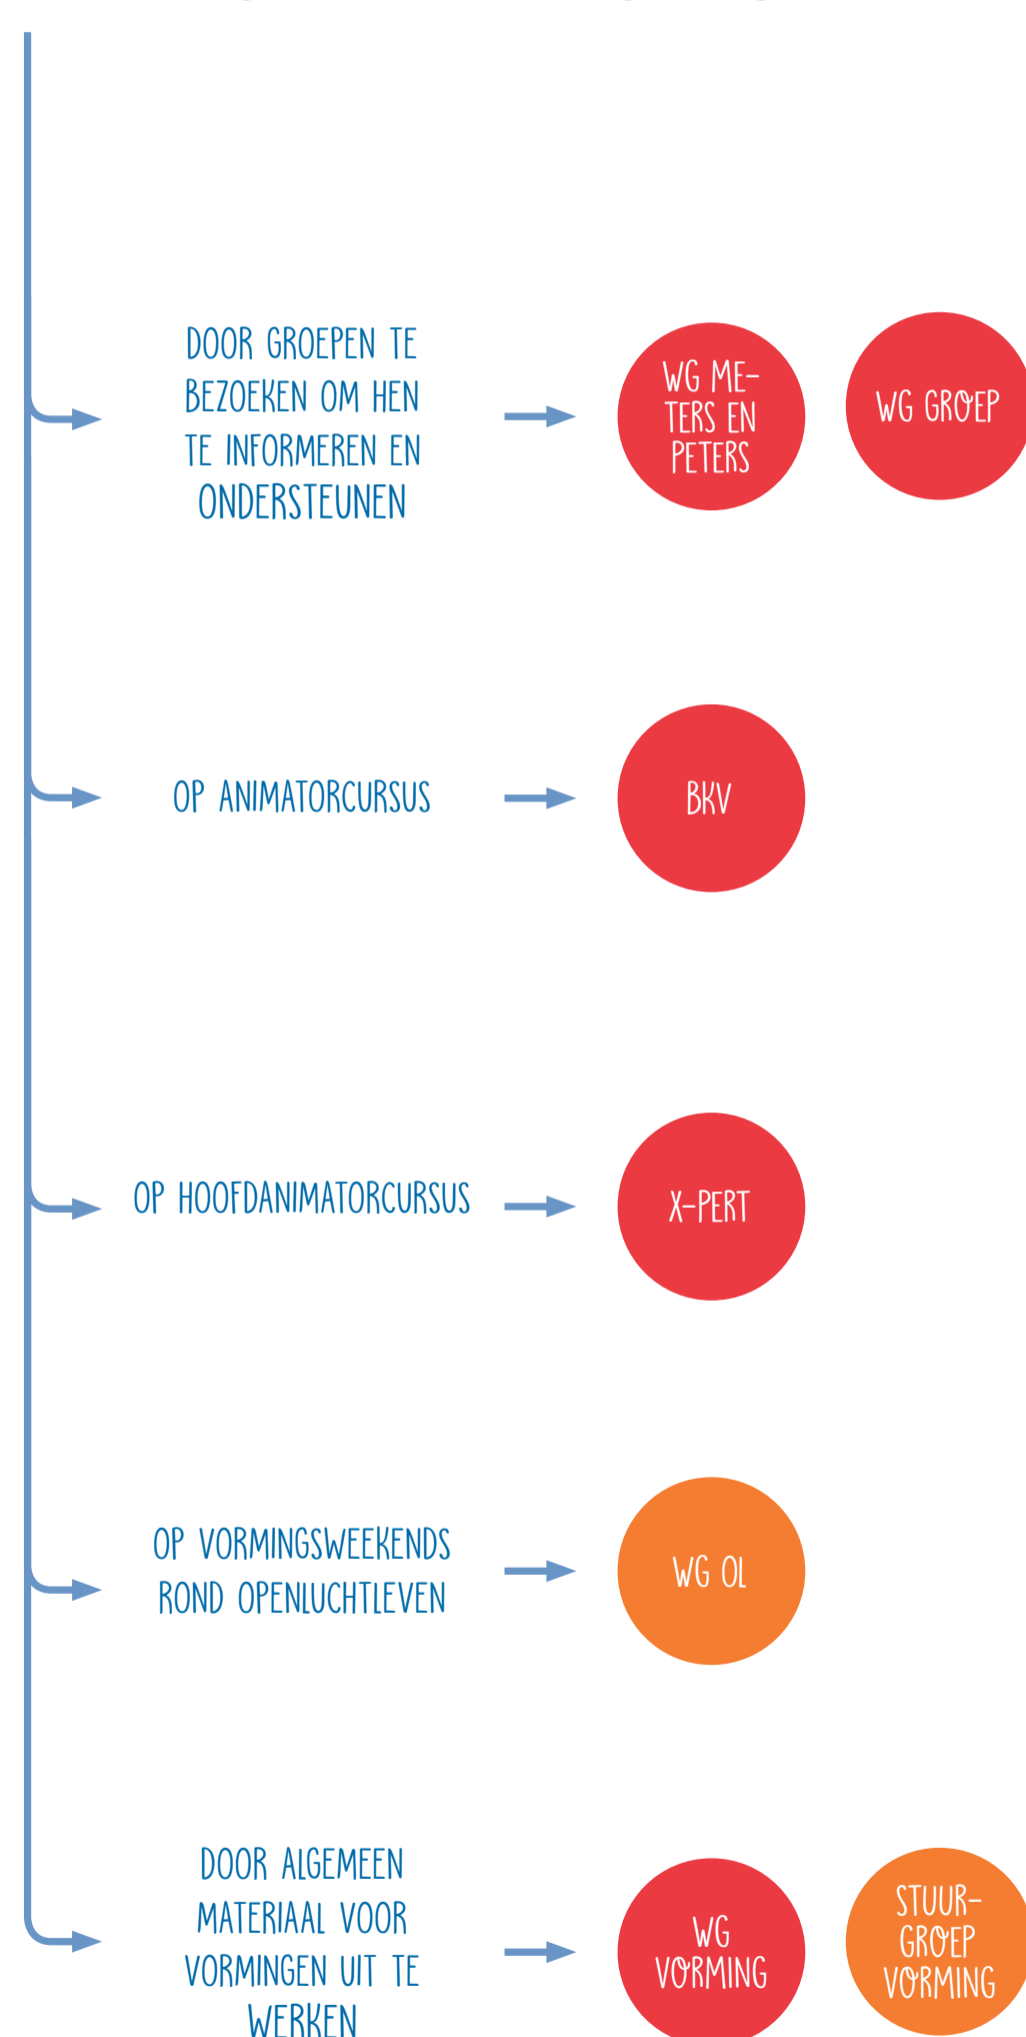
DOOR GROEPEN TE BEZOEKEN OM HEN TE INFORMEREN EN ONDERSTEUNEN

WG METERS EN PETERS

WG GROEP

OP ANIMATORCURSUS

BKV

OP HOOFDANIMATORCURSUS

X-PERT

OP VORMINGSWEEKENDS ROND OPENLUCHTLEVEN

WG OL

DOOR ALGEMEEN MATERIAAL VOOR VORMINGEN UIT TE WERKEN

WG VORMING

STUURGROEP VORMING